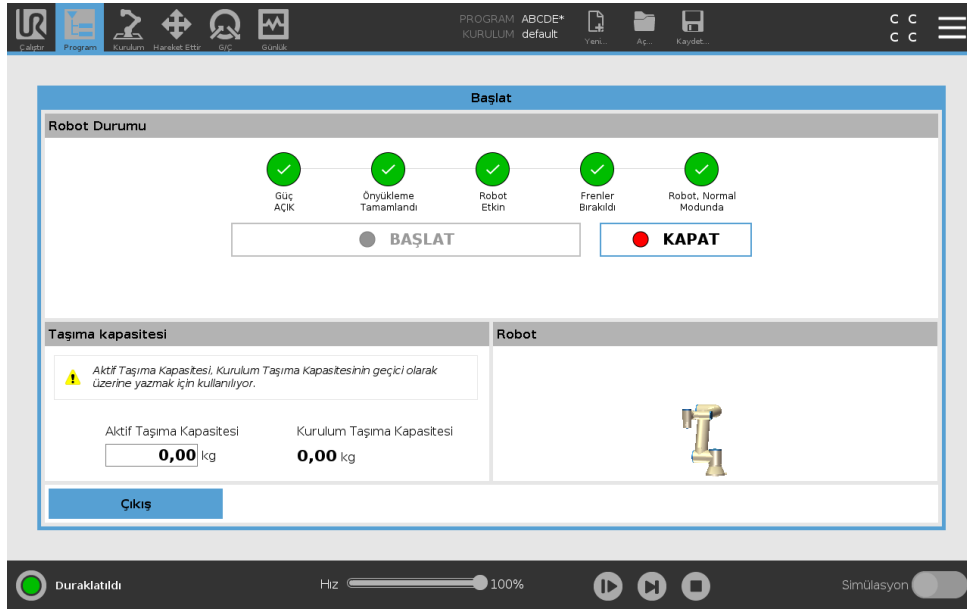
Çalıştır Program Kurulum Hareket Ettir G/Ç Günlük

PROGRAM ABCDE*
KURULUM default

Yeni... Aç... Kaydet...

C C
C C

Başlat

Robot Durumu

Güç AÇIK

Önyükleme Tamamlandı

Robot Etkin

Frenler Bırakıldı

Robot, Normal Modunda

BAŞLAT

KAPAT

Taşıma kapasitesi

Aktif Taşıma Kapasitesi, Kurulum Taşıma Kapasitesinin geçici olarak üzerine yazmak için kullanılıyor.

Aktif Taşıma Kapasitesi
0,00 kg

Kurulum Taşıma Kapasitesi
0,00 kg

Robot

Çıkış

Duraklatıldı

Hız 100%

Simülasyon